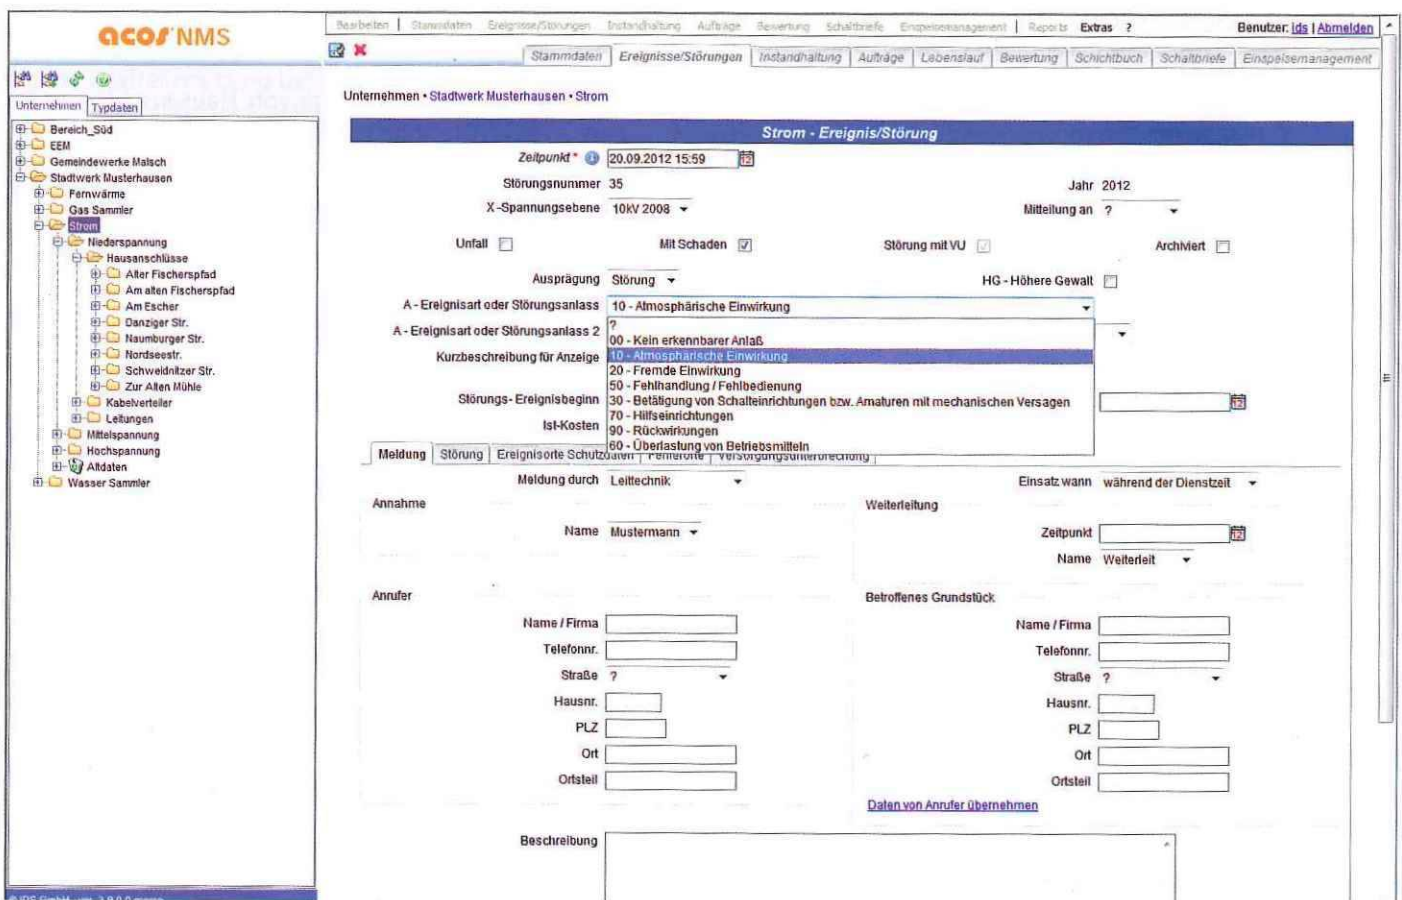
acos NMS

Bearbeiten | Stammdaten Ereignisse/Störungen Instandhaltung Aufträge Bewertung Schaltbriefe Einspeisemanagement | Reports Extras ? Benutzer: lds | Abmelden

Stammdaten | Ereignisse/Störungen | Instandhaltung | Aufträge | Lebenslauf | Bewertung | Schichtbuch | Schaltbriefe | Einspeisemanagement

Unternehmen | Typdaten

Bereich_Süd
EEM
Gemeindewerke Malsch
Stadtwerk Musterhausen
Fernwärme
Gas Sammler
Strom
Niederspannung
Hausanschlüsse
Alter Fischerspfad
Am alten Fischerspfad
Am Escher
Danziger Str.
Naumburger Str.
Nordseestr.
Schweidnitzer Str.
Zur Alten Mühle
Kabelverteiler
Leitungen
Mittelspannung
Hochspannung
Altdaten
Wasser Sammler

Unternehmen • Stadtwerk Musterhausen • Strom

Strom - Ereignis/Störung

Zeitpunkt * 20.09.2012 15:59
Störungsnummer 35
Jahr 2012
X-Spannungsebene 10kV 2008
Mitteilung an ?
Unfall
Mit Schaden
Störung mit VU
Archiviert
Ausprägung Störung
HG - Höhere Gewalt
A - Ereignisart oder Störungsanlass 10 - Atmosphärische Einwirkung
A - Ereignisart oder Störungsanlass 2
Kurzbeschreibung für Anzeige
Störungs- Ereignisbeginn
Ist-Kosten

?
00 - Kein erkennbarer Anlaß
10 - Atmosphärische Einwirkung
20 - Fremde Einwirkung
50 - Fehlhandlung / Fehlbedienung
30 - Betätigung von Schalteinrichtungen bzw. Amaturen mit mechanischen Versagen
70 - Hilfseinrichtungen
90 - Rückwirkungen
60 - Überlastung von Betriebsmitteln

Meldung | Störung | Ereignisorte Schutzdaten | Fehlerorte | Versorgungsunterbrechung

Meldung durch Leittechnik
Einsatz wann während der Dienstzeit
Annahme
Name Mustermann
Weiterleitung
Zeitpunkt
Name Weiterleit

Anrufer
Name / Firma
Telefonnr.
Straße ?
Hausnr.
PLZ
Ort
Ortsteil

Betroffenes Grundstück
Name / Firma
Telefonnr.
Straße ?
Hausnr.
PLZ
Ort
Ortsteil
Daten von Anrufer übernehmen

Beschreibung

© IDS GmbH, ver. 1.9.0.0 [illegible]